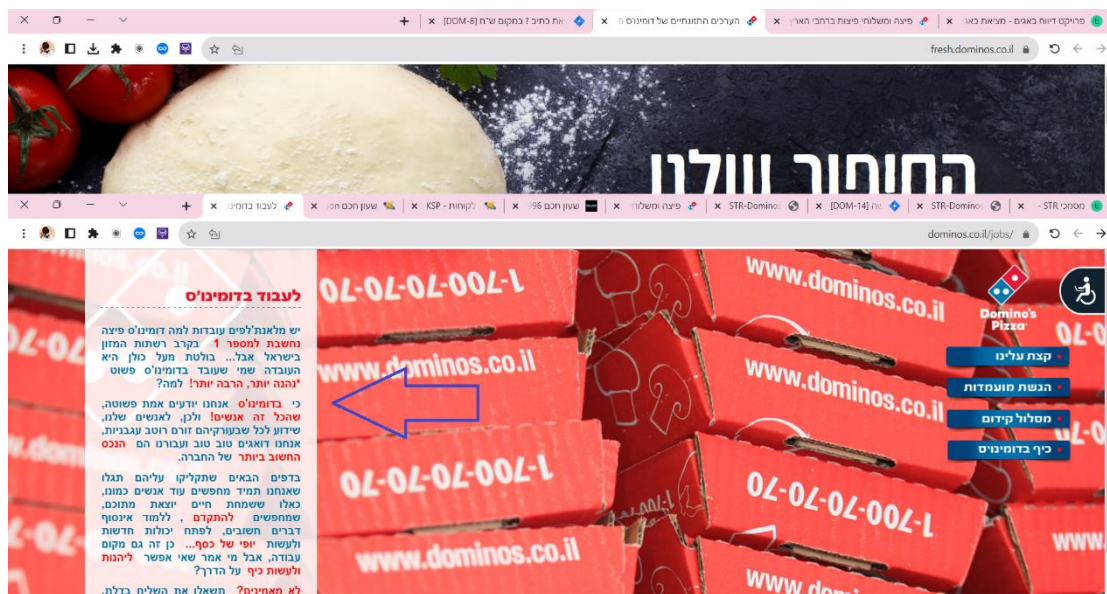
פרויקט דיווח באגים - מציאת באג ×
פיצה ומשלוחי פיצות ברחבי הארץ ×
הערכים התזונתיים של דומינו'ס פ ×
את כתיב ? במקום ש"ח [DOM-8] ×
fresh.dominos.co.il

החותור וולוו

מסמכי STR ×
STR-Dominos ×
[DOM-14] ×
STR-Dominos ×
פיצה ומשלוחי ×
שעון חכם 96 ×
לקוחות - KSP ×
שעון חכם ×
לעבוד בדומינו ×
dominos.co.il/jobs/

לעבוד בדומינו'ס

יש מלאנת'לפים עובדות למה דומינו'ס פיצה נחשבת למספר 1 בקרב רשתות המזון בישראל אבל... בולטת מעל כולן היא העובדה שמי שעובד בדומינו'ס פשוט *נהנה יותר, הרבה יותר! למה?

כי בדומינו'ס אנחנו יודעים אמת פשוטה, שהכל זה אנשים! ולכן, לאנשים שלנו, שידוע לכל שבעורקיהם זורם רוטב עגבניות, אנחנו דואגים טוב טוב ועבורנו הם הנכס החשוב ביותר של החברה.

בדפים הבאים שתקליקו עליהם תגלו שאנחנו תמיד מחפשים עוד אנשים כמונו, כאלו ששמחת חיים יוצאת מתוכם, שמחפשים להתקדם , ללמוד אינסוף דברים חשובים, לפתח יכולות חדשות ולעשות יופי של כסף... כן זה גם מקום עבודה, אבל מי אמר שאי אפשר ליהנות ולעשות כיף על הדרך?

לא מאמינים? תשאלו את השליח בדלת.

1-700-70-70-70
www.dominos.co.il

Domino's Pizza
קצת עלינו
הגשת מועמדות
מסלול קידום
כיף בדומינו'ס